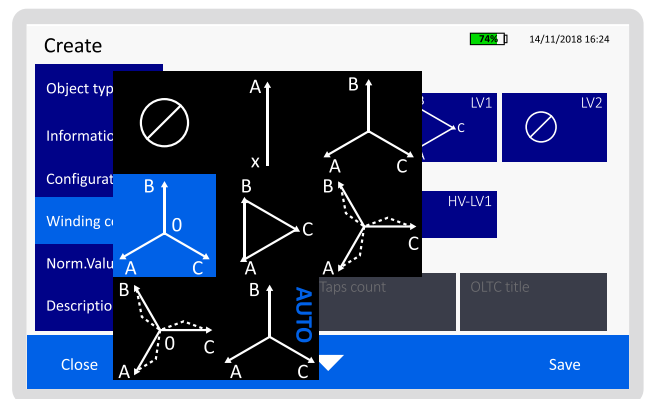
74%
14/11/2018 16:24

Create

Object typ

Informatio

Configurat

Winding co

Norm.Valu

Descriptio

A
x

B
A C

B
0
A C

B
C
A

B
C
A

B
0 C
A

B
A C

AUTO

B
C

LV1

LV2

HV-LV1

Taps count

OLTC title

Close

Save